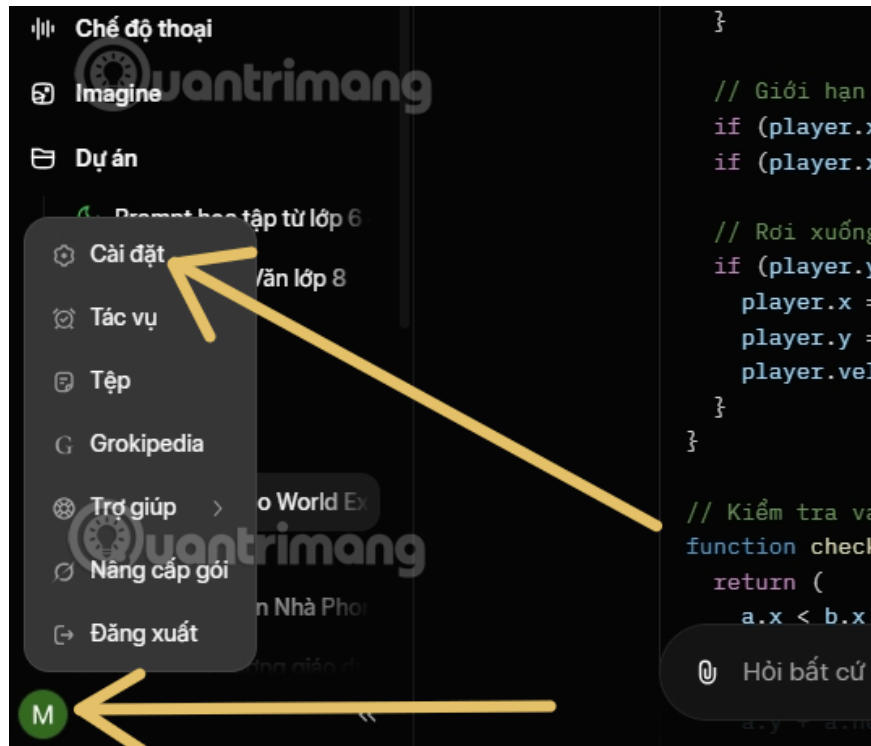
Chế độ thoại

Imagine

Dự án

Prompt học tập từ lớp 6

Văn lớp 8

o World Ex

n Nhà Pho

Cài đặt

Tác vụ

Tệp

Grokipedia

Trợ giúp >

Nâng cấp gói

Đăng xuất

M

«

}

// Giới hạn
if (player.x
if (player.x

// Rơi xuống
if (player.y
player.x =
player.y =
player.vel
}
}

// Kiểm tra va
function check
return (
a.x < b.x
a.y + a.h

Hỏi bất cứ

Quantrimang

Quantrimang